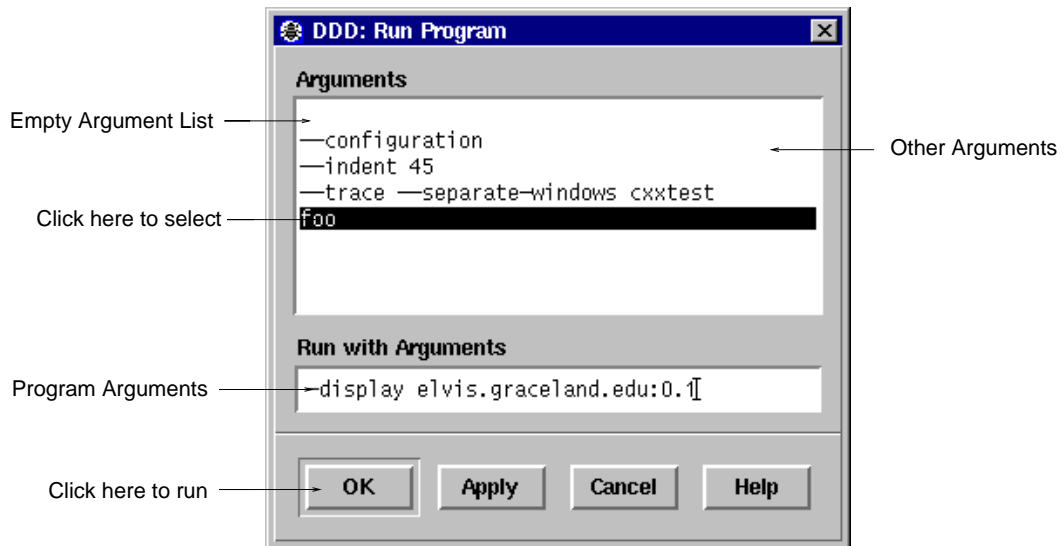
DDD: Run Program

Arguments

Empty Argument List

—configuration
—indent 45
—trace —separate-windows cxxtest
foo

Other Arguments

Click here to select

Run with Arguments

Program Arguments

-display elvis.graceland.edu:0.1

OK Apply Cancel Help

Click here to run